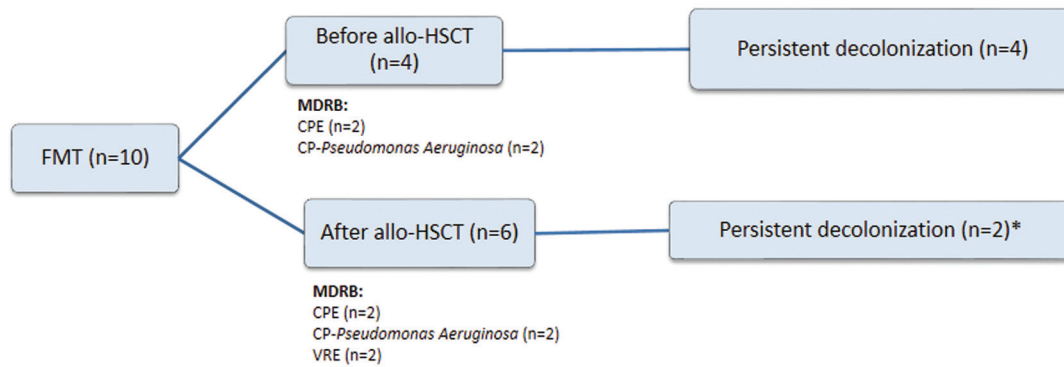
FMT (n=10)

Before allo-HSCT (n=4)

MDRB:
CPE (n=2)
CP-Pseudomonas Aeruginosa (n=2)

Persistent decolonization (n=4)

After allo-HSCT (n=6)

MDRB:
CPE (n=2)
CP-Pseudomonas Aeruginosa (n=2)
VRE (n=2)

Persistent decolonization (n=2)*